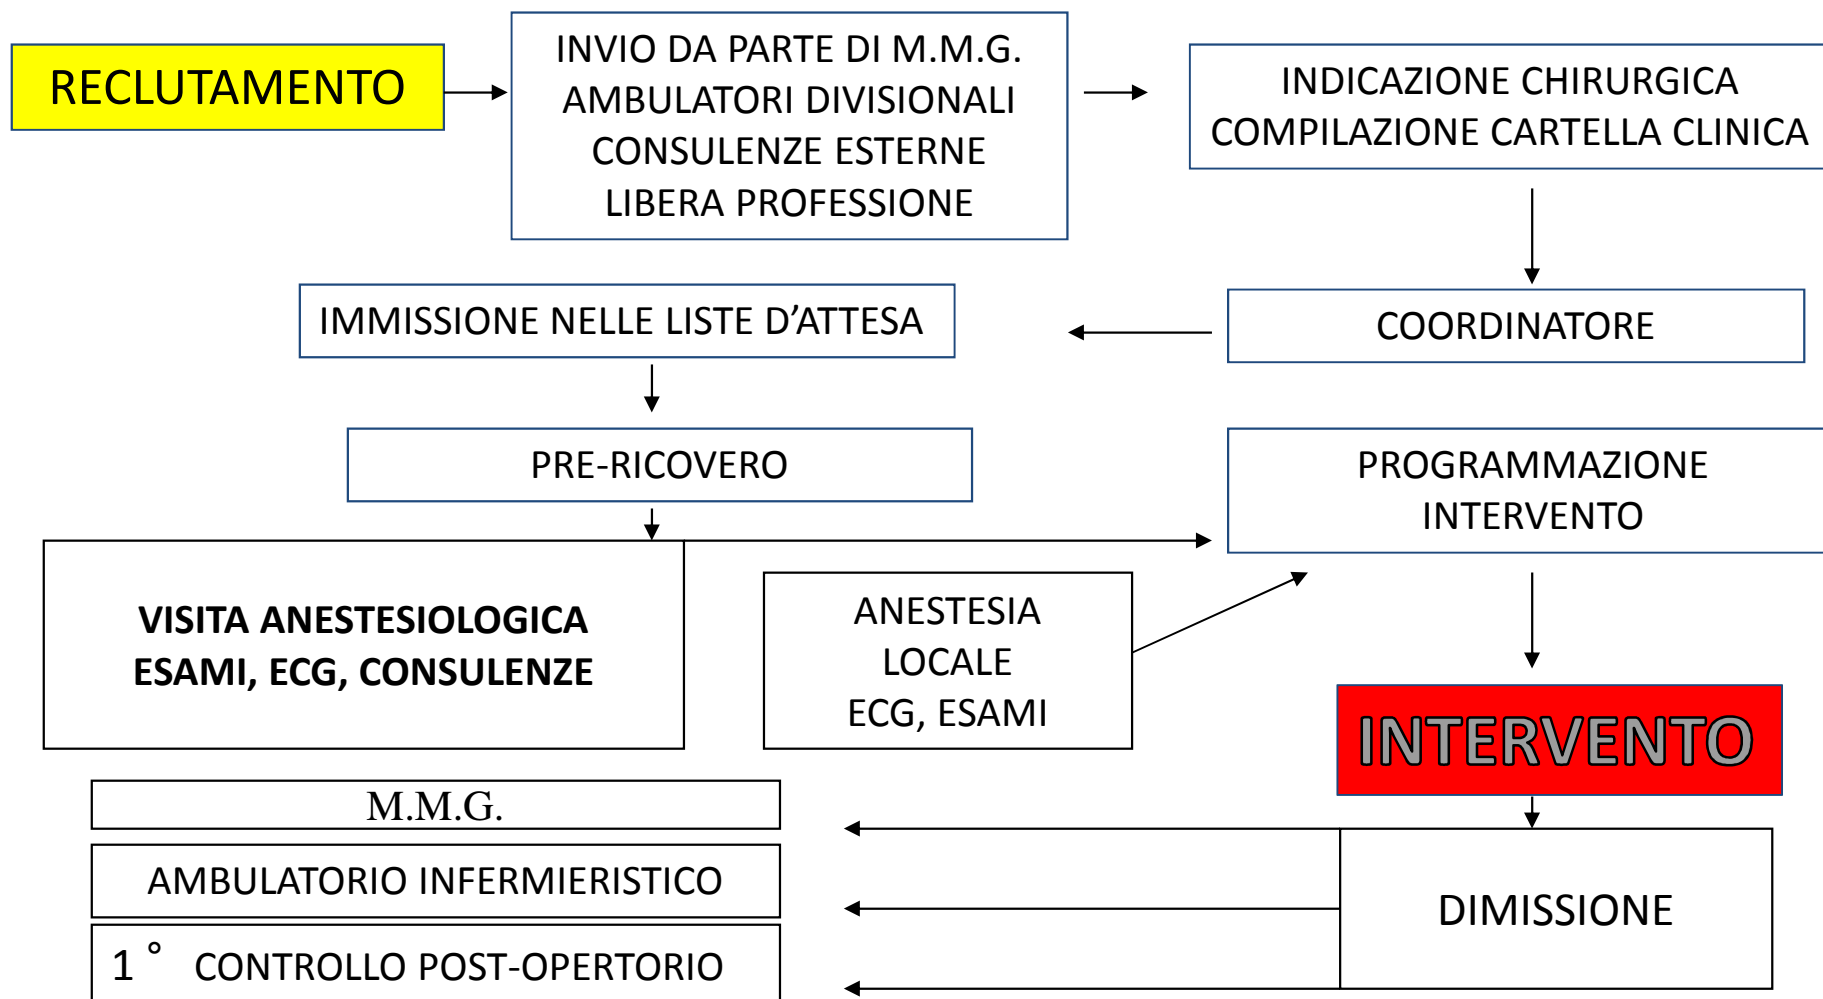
RECLUTAMENTO

INVIO DA PARTE DI M.M.G.
AMBULATORI DIVISIONALI
CONSULENZE ESTERNE
LIBERA PROFESSIONE

INDICAZIONE CHIRURGICA
COMPILAZIONE CARTELLA CLINICA

IMMISSIONE NELLE LISTE D'ATTESA

COORDINATORE

PRE-RICOVERO

PROGRAMMAZIONE
INTERVENTO

VISITA ANESTESIOLOGICA
ESAMI, ECG, CONSULENZE

ANESTESIA
LOCALE
ECG, ESAMI

INTERVENTO

M.M.G.

AMBULATORIO INFERMIERISTICO

1 ° CONTROLLO POST-OPERTORIO

DIMISSIONE